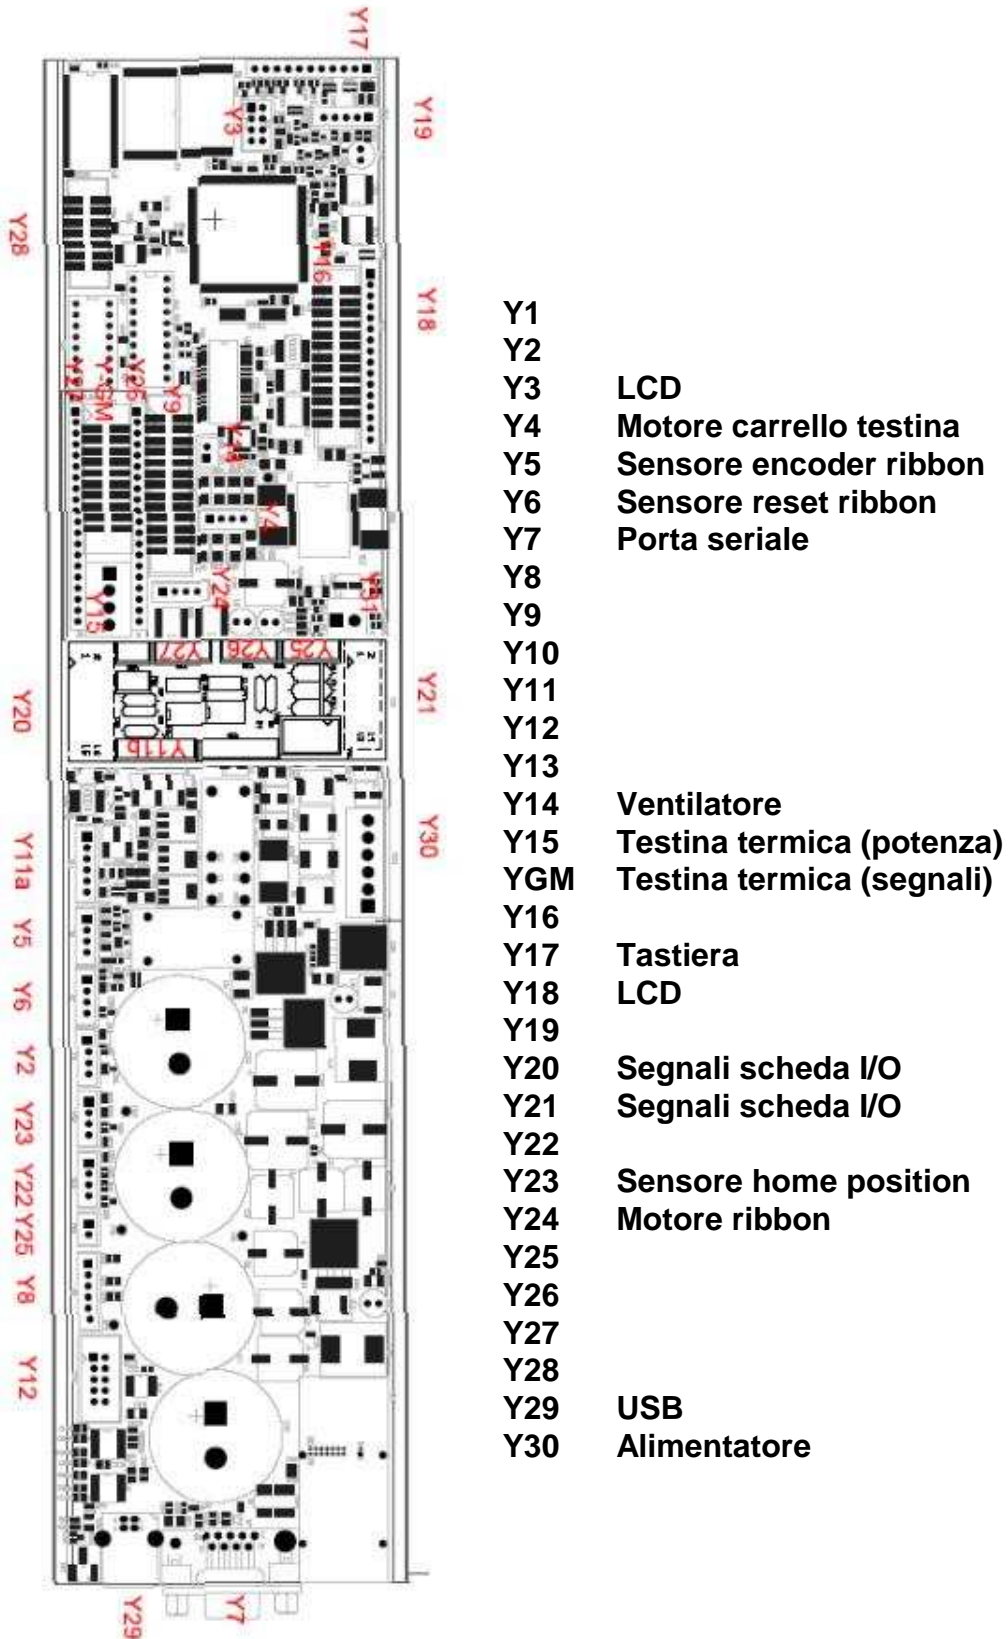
Y17
Y3
Y19
Y28
Y16
Y18
Y12
YGM
Y26
Y9
Y14
Y4
Y24
Y13
Y15
Y27
Y26
Y25
Y21
Y20
Y11b
Y30
Y11a
Y5
Y6
Y2
Y23
Y22
Y25
Y8
Y12
Y29
Y7

| | |
|---|---|
| Y1 | |
| Y2 | |
| Y3 | LCD |
| Y4 | Motore carrello testina |
| Y5 | Sensore encoder ribbon |
| Y6 | Sensore reset ribbon |
| Y7 | Porta seriale |
| Y8 | |
| Y9 | |
| Y10 | |
| Y11 | |
| Y12 | |
| Y13 | |
| Y14 | Ventilatore |
| Y15 | Testina termica (potenza) |
| YGM | Testina termica (segnali) |
| Y16 | |
| Y17 | Tastiera |
| Y18 | LCD |
| Y19 | |
| Y20 | Segnali scheda I/O |
| Y21 | Segnali scheda I/O |
| Y22 | |
| Y23 | Sensore home position |
| Y24 | Motore ribbon |
| Y25 | |
| Y26 | |
| Y27 | |
| Y28 | |
| Y29 | USB |
| Y30 | Alimentatore |